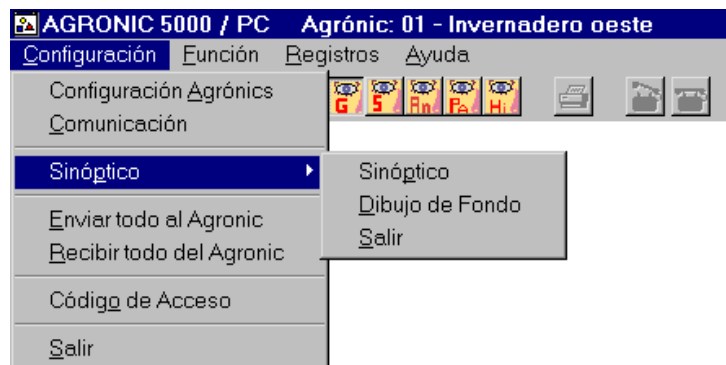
AGRONIC 5000 / PC Agrónic: 01 - Invernadero oeste

Configuración Función Registros Ayuda

G S An Pe Hi

Configuración Agrónics
Comunicación

Sinóptico

Enviar todo al Agronic
Recibir todo del Agronic

Código de Acceso

Salir

Sinóptico
Dibujo de Fondo
Salir